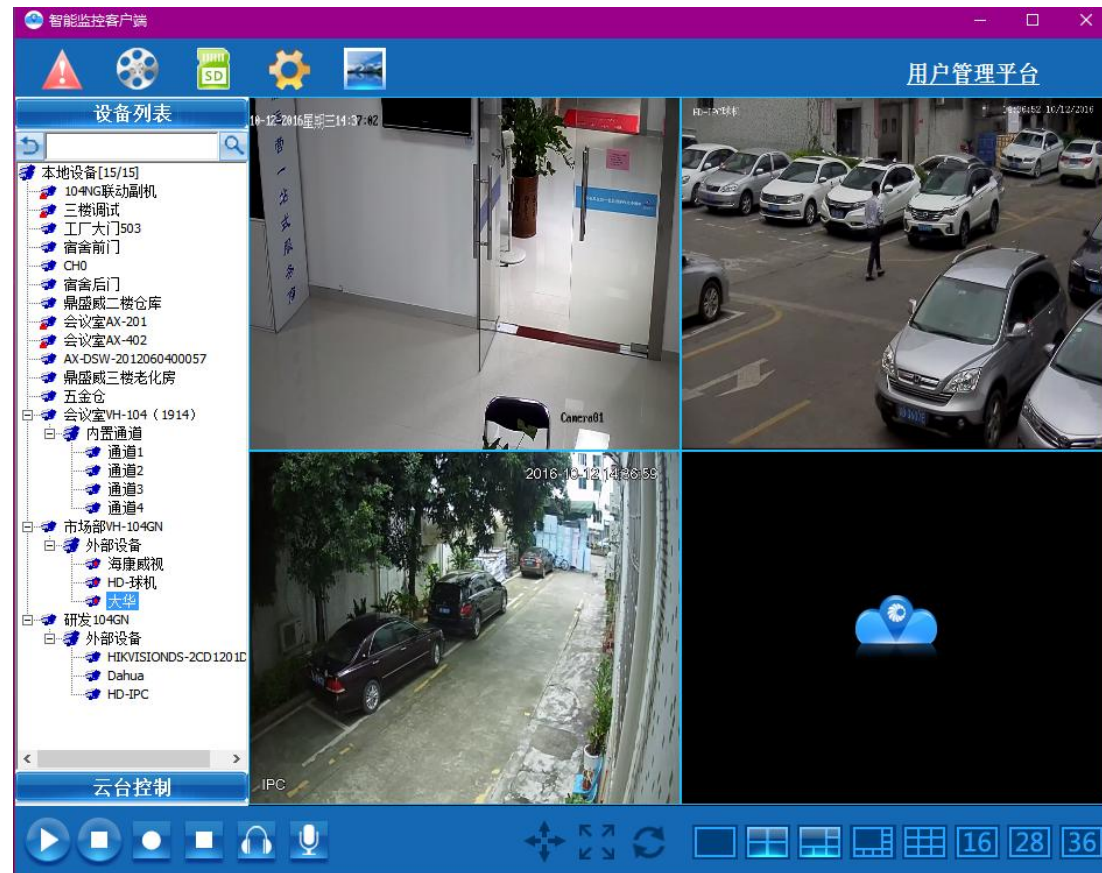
智能监控客户端

SD

用户管理平台

设备列表

本地设备[15/15]
104NG联动副机
三楼调试
工厂大门503
宿舍前门
CH0
宿舍后门
鼎盛威二楼仓库
会议室AX-201
会议室AX-402
AX-DSW-2012060400057
鼎盛威三楼老化房
五金仓
会议室VH-104（1914）
内置通道
通道1
通道2
通道3
通道4
市场部VH-104GN
外部设备
海康威视
HD-球机
大华
研发104GN
外部设备
HIKVISIONDS-2CD1201D
Dahua
HD-IPC

云台控制

10-12-2016星期三14:37:02
Camera01
HD-IPC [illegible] 2016-10-12 10/12/2016
2016-10-12 14:36:59
IPC

16 28 36